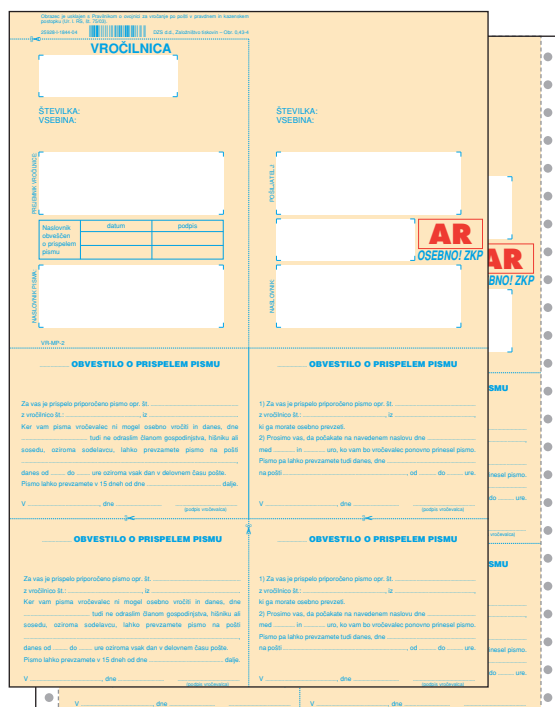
Obrazec je usklajen s Pravilnikom o zvezdi za vročanje po pošti v pravdnem in kazenskem postopku (Ur. l. RS, št. 75/08)

ZSSB-1944-04

DZS d.d., Založništvo tiskovin - Obr. 5.43-4

VROČILNICA

ŠTEVILKA:
VSEBINA:

PRJEMNIK VROČILNICE

| Naslovnik obveščen o prispelem pismu | datum | podpis |
|---|---|---|
| | | |
| | | |

NASLOVNIK PISMA

VR-MP-2

ŠTEVILKA:
VSEBINA:

POŠILJATELJ

NASLOVNIK

AR
OSEBNO! ZKP

AR
OSEBNO! ZKP

OBVESTILO O PRISPELEM PISMU

Za vas je prispelo priporočeno pismo opr. št. ..................
z vročilnico št.: .................. iz ..................
Ker vam pisma vročevalec ni mogel osebno vročiti in danes, dne .................. tudi ne odraslim članom gospodinjstva, hišniku ali sosedu, oziroma sodelavcu, lahko prevzamete pismo na pošti
danes od .......... do .......... ure oziroma vsak dan v delovnem času pošte.
Pismo lahko prevzamete v 15 dneh od dne .................. dalje.

V .................., dne .................. (podpis vročevalca)

OBVESTILO O PRISPELEM PISMU

1) Za vas je prispelo priporočeno pismo opr. št. ..................
z vročilnico št.: .................. iz ..................,
ki ga morate osebno prevzeti.
2) Prosimo vas, da počakate na navedenem naslovu dne ..................
med .......... in .......... uro, ko vam bo vročevalec ponovno prinesel pismo.
Pismo pa lahko prevzamete tudi danes, dne ..................
na pošti .................., od .......... do .......... ure.

V .................., dne .................. (podpis vročevalca)

OBVESTILO O PRISPELEM PISMU

Za vas je prispelo priporočeno pismo opr. št. ..................
z vročilnico št.: .................. iz ..................
Ker vam pisma vročevalec ni mogel osebno vročiti in danes, dne .................. tudi ne odraslim članom gospodinjstva, hišniku ali sosedu, oziroma sodelavcu, lahko prevzamete pismo na pošti
danes od .......... do .......... ure oziroma vsak dan v delovnem času pošte.
Pismo lahko prevzamete v 15 dneh od dne .................. dalje.

V .................., dne .................. (podpis vročevalca)

OBVESTILO O PRISPELEM PISMU

1) Za vas je prispelo priporočeno pismo opr. št. ..................
z vročilnico št.: .................. iz ..................,
ki ga morate osebno prevzeti.
2) Prosimo vas, da počakate na navedenem naslovu dne ..................
med .......... in .......... uro, ko vam bo vročevalec ponovno prinesel pismo.
Pismo pa lahko prevzamete tudi danes, dne ..................
na pošti .................., od .......... do .......... ure.

V .................., dne .................. (podpis vročevalca)

V .................., dne ..................

V .................., dne ..................

SMU
nesel pismo.
ure.
SMU
nesel pismo.
ure.